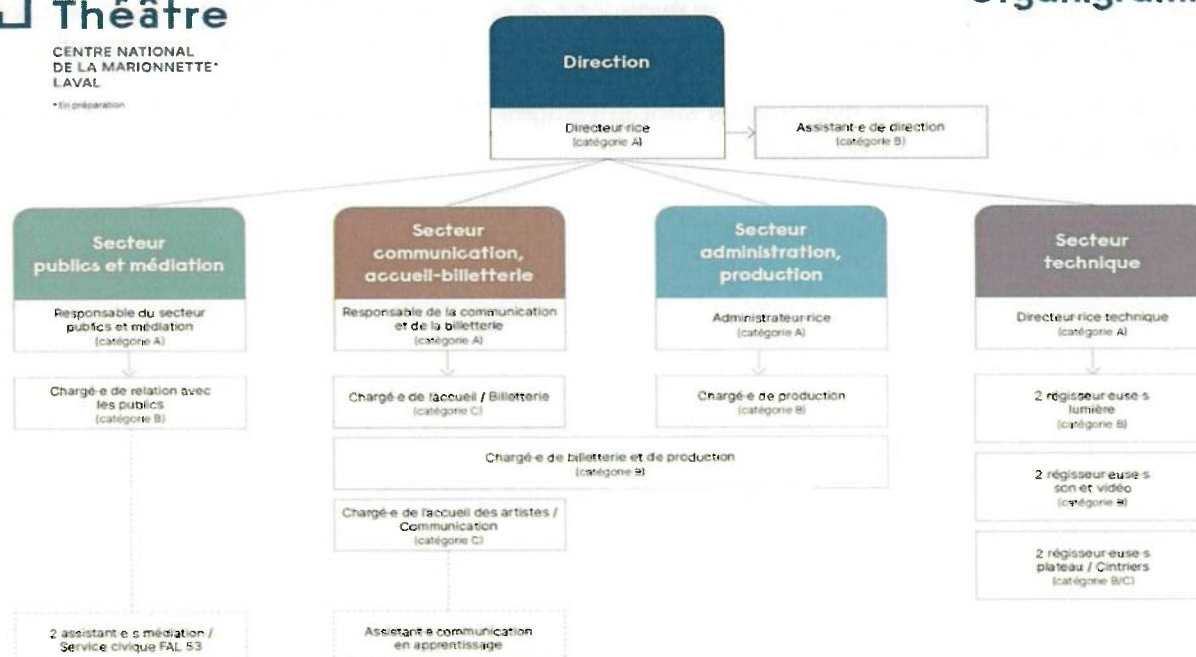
Théâtre

CENTRE NATIONAL DE LA MARIONNETTE* LAVAL

* En préparation

Organigram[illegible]

Direction

Directeur·rice
(catégorie A)

Assistant·e de direction
(catégorie B)

Secteur publics et médiation

Responsable du secteur publics et médiation
(catégorie A)

Chargé·e de relation avec les publics
(catégorie B)

2 assistant·e·s médiation / Service civique FAL 53

Secteur communication, accueil-billetterie

Responsable de la communication et de la billetterie
(catégorie A)

Chargé·e de l'accueil / Billetterie
(catégorie C)

Chargé·e de billetterie et de production
(catégorie B)

Chargé·e de l'accueil des artistes / Communication
(catégorie C)

Assistant·e communication en apprentissage

Secteur administration, production

Administrateur·rice
(catégorie A)

Chargé·e de production
(catégorie B)

Secteur technique

Directeur·rice technique
(catégorie A)

2 régisseur·euse·s lumière
(catégorie B)

2 régisseur·euse·s son et vidéo
(catégorie B)

2 régisseur·euse·s plateau / Cintriers
(catégorie B/C)